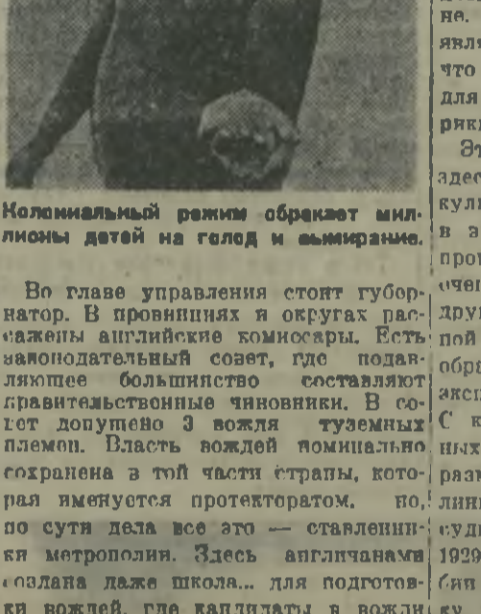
Колониальный режим обрекает миллионы детей на голод и вымирание.

Во главе управления стоит губернатор. В провинциях и округах рассажены английские комиссары. Есть законодательный совет, где подавляющее большинство составляют правительственные чиновники. В совет допущено 3 вождя туземных племен. Власть вождей номинально сохранена в той части страны, которая именуется протекторатом, но, по сути дела все это — ставленники метрополии. Здесь англичанами создана даже школа... для подготовки вождей, где кандидаты в вожди

не.
явля
что
для
рик

Э
здес
кул
в з
про
очен
дру
пой
обр
аксп
С к
ных
разі
лині
суді
1929
бин
ку.